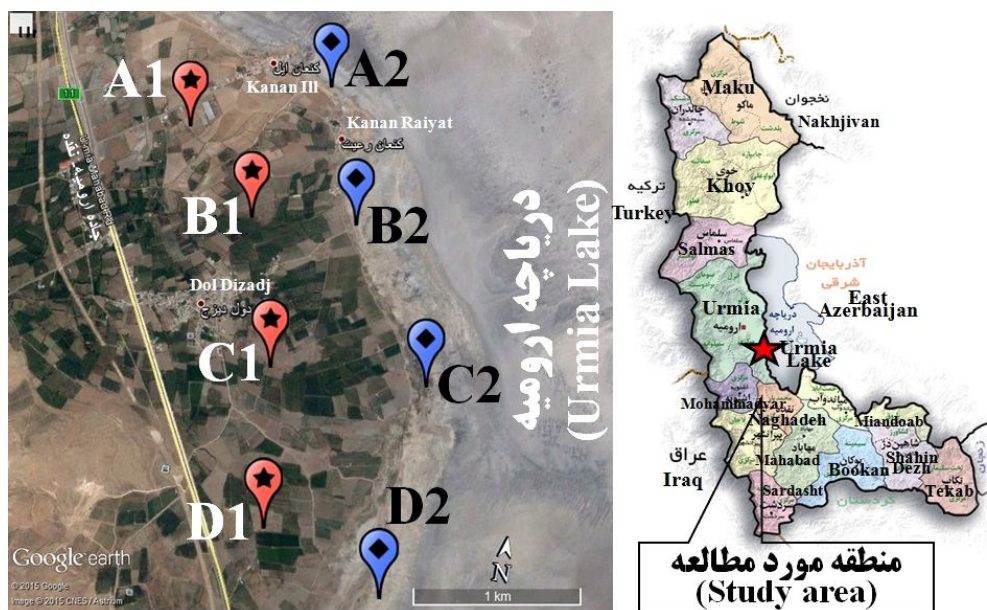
A1
A2
کنعان ایل
Kanan Ill
Kanan Raiyat
کنعان رعیت
B1
B2
جاده ارومیه نقده
Dol Dizadj
دول دیزج
C1
C2
دریاچه ارومیه
(Urmia Lake)
D1
D2
N
1 km
Google earth
© 2015 Google
Image © 2015 CNES / Astrium

Maku
ماکو
نخجوان
Nakhjivan
Khoy
خوی
ترکیه
Turkey
Salmas
سلماس
آذربایجان شرقی
East Azerbaijan
Urmia
ارومیه
دریاچه ارومیه
Urmia Lake
Mohammadyar
Naghadeh
Miandoab
عراق
Iraq
Mahabad
Bookan
Shahin Dezh
Sardasht
Tekab
کردستان
منطقه مورد مطالعه
(Study area)